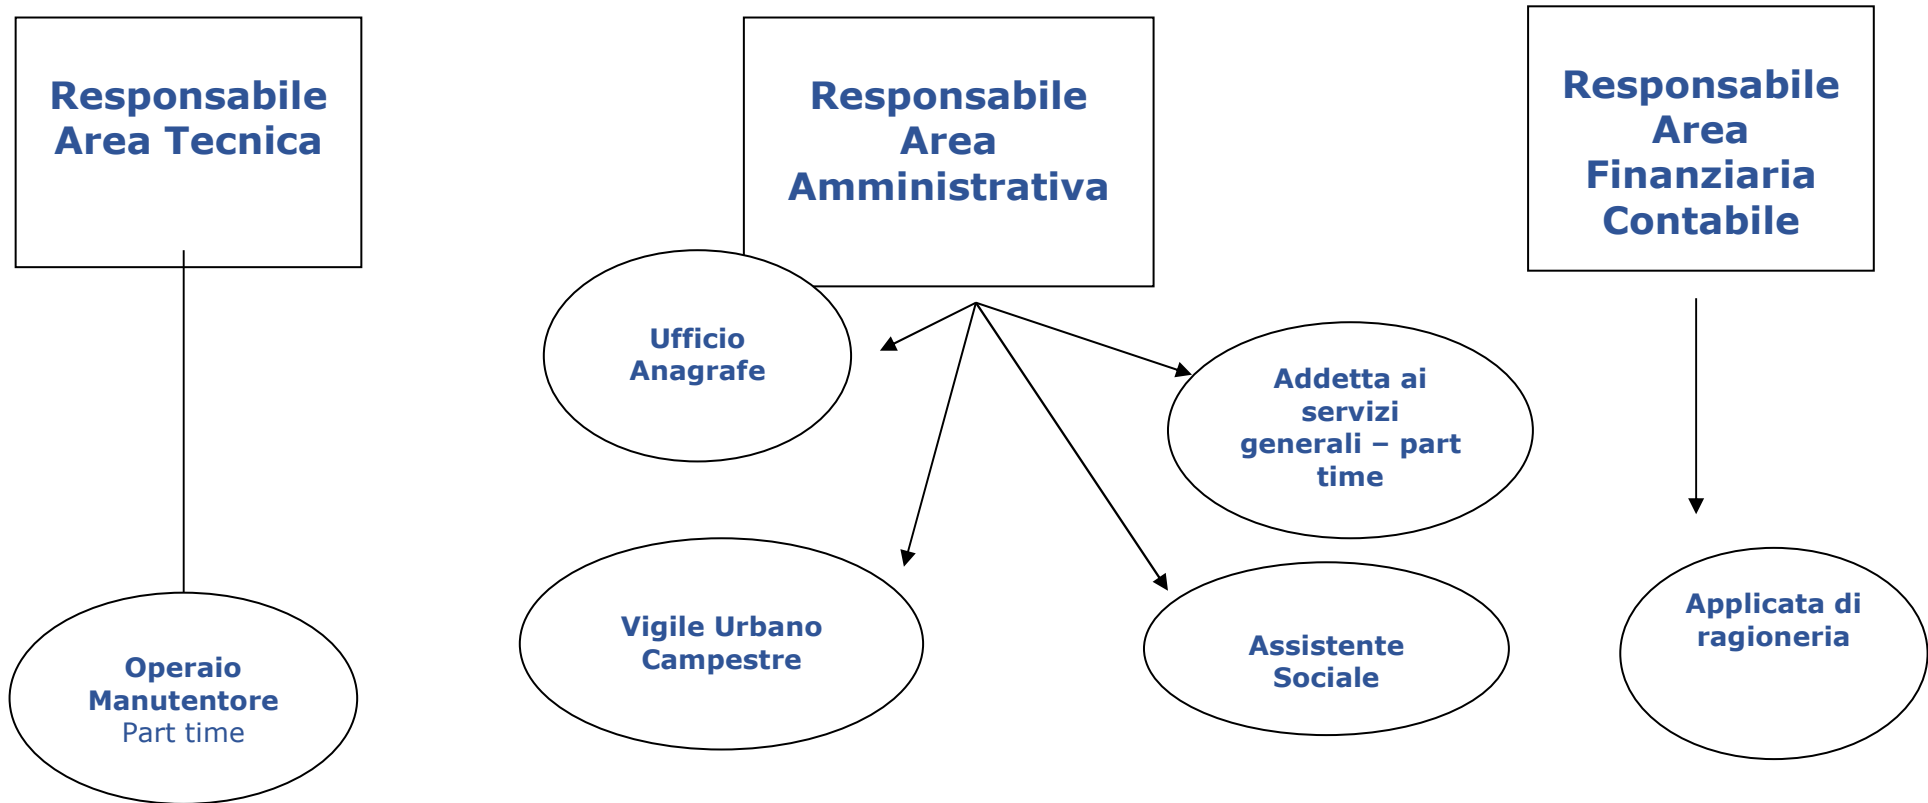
Responsabile Area Tecnica

Responsabile Area Amministrativa

Responsabile Area Finanziaria Contabile

Ufficio Anagrafe

Addetta ai servizi generali – part time

Vigile Urbano Campestre

Assistente Sociale

Applicata di ragioneria

Operaio Manutentore Part time